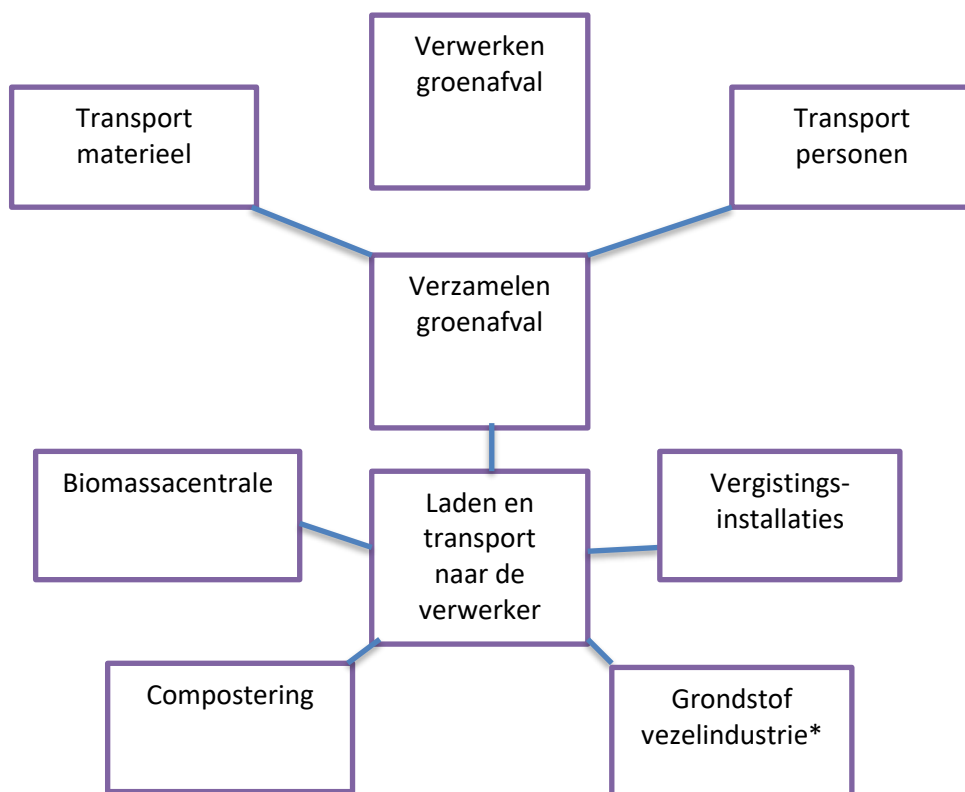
Verwerken groenafval

Transport materieel

Transport personen

Verzamelen groenafval

Biomassacentrale

Laden en transport naar de verwerker

Vergistings-installaties

Compostering

Grondstof vezelindustrie*